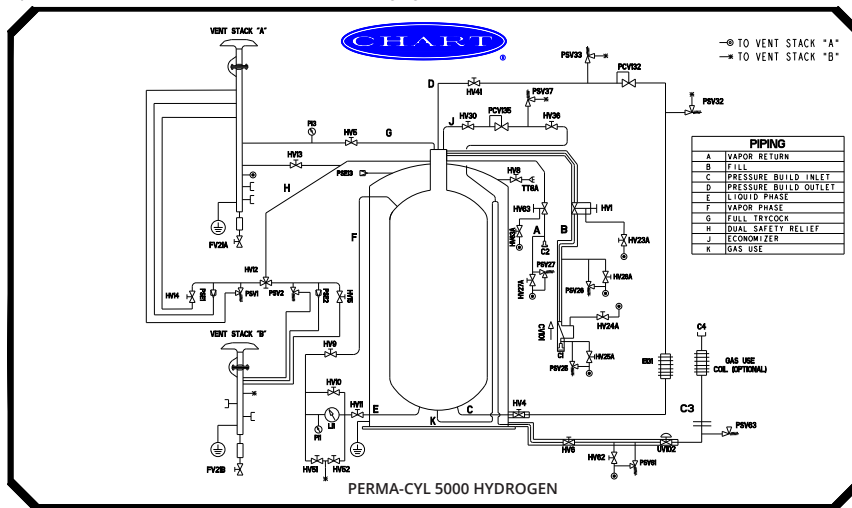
CHART

VENT STACK "A"

TO VENT STACK "A"
TO VENT STACK "B"

PSV33
PCV132
PSV32
D
HV41
PSV37
HV30
PCV135
HV36
J
PI3
HV5
G
HV13
HV8
PSE13
TT6A
H
HV63
HV1
A
B
HV23A
C2
HV43A
PSV27
HV26A
HV27A
PSV26
F
FV21A
HV12
HV14
PSE1
PSV1
PSV2
PSE2
HV15
HV24A
CV101
C1
HV25A
PSV25
E01
C4
VENT STACK "B"
HV9
GAS USE COIL (OPTIONAL)
HV10
HV11
LI1
E
C
HV4
C3
PSV63
PI1
K
HV6
UV102
FV21B
HV51
HV52
HV62
PSV61

| PIPING | |
|---|---|
| A | VAPOR RETURN |
| B | FILL |
| C | PRESSURE BUILD INLET |
| D | PRESSURE BUILD OUTLET |
| E | LIQUID PHASE |
| F | VAPOR PHASE |
| G | FULL TRYCOCK |
| H | DUAL SAFETY RELIEF |
| J | ECONOMIZER |
| K | GAS USE |

PERMA-CYL 5000 HYDROGEN